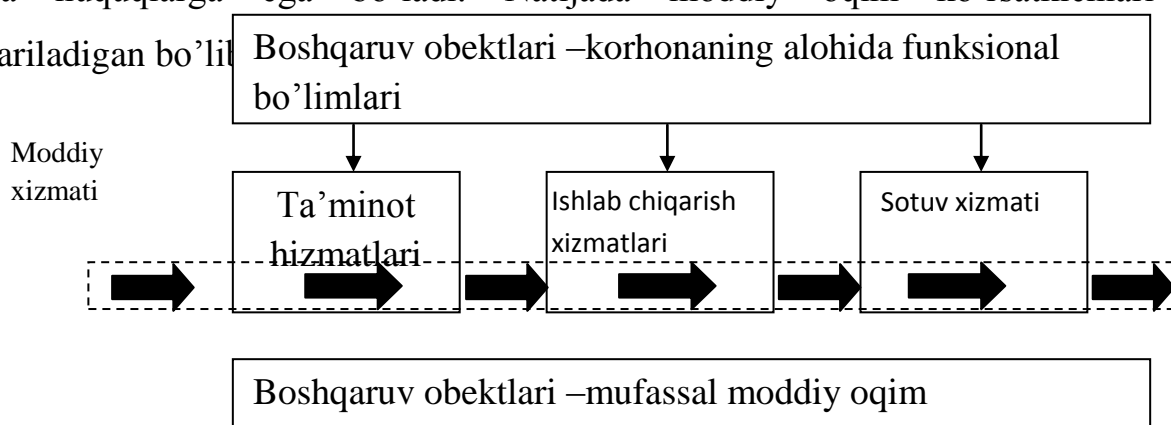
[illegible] haqaqiqarga ega bo'ladi. Natijada moddiy oqim ko'rsatilmalari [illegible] ariladigan bo'li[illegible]

Boshqaruv obektlari –korhonaning alohida funksional bo'limlari

Moddiy xizmati

Ta'minot hizmatlari

Ishlab chiqarish xizmatlari

Sotuv xizmati

Boshqaruv obektlari –mufassal moddiy oqim